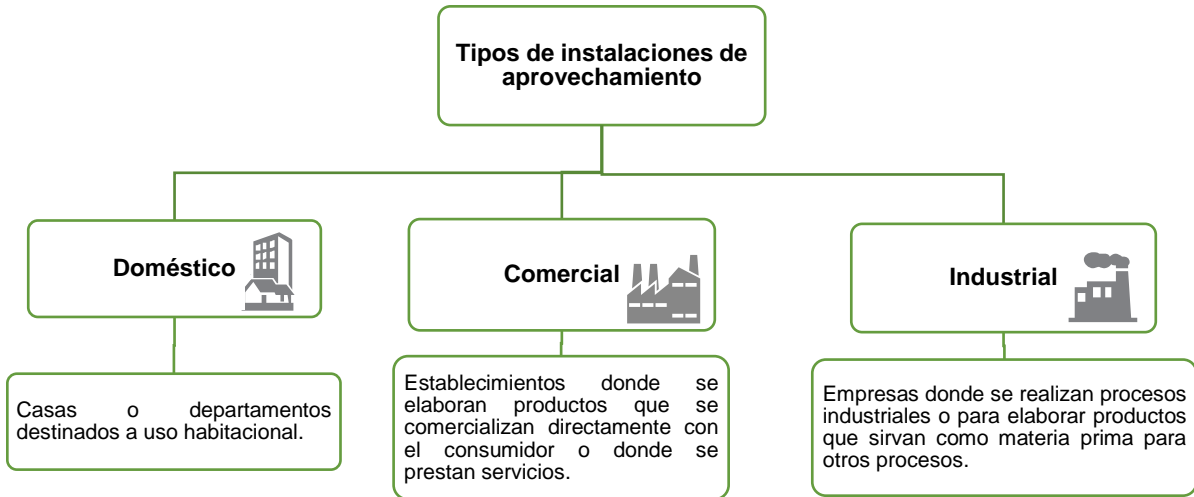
Tipos de instalaciones de aprovechamiento

Doméstico

Casas o departamentos destinados a uso habitacional.

Comercial

Establecimientos donde se elaboran productos que se comercializan directamente con el consumidor o donde se prestan servicios.

Industrial

Empresas donde se realizan procesos industriales o para elaborar productos que sirvan como materia prima para otros procesos.